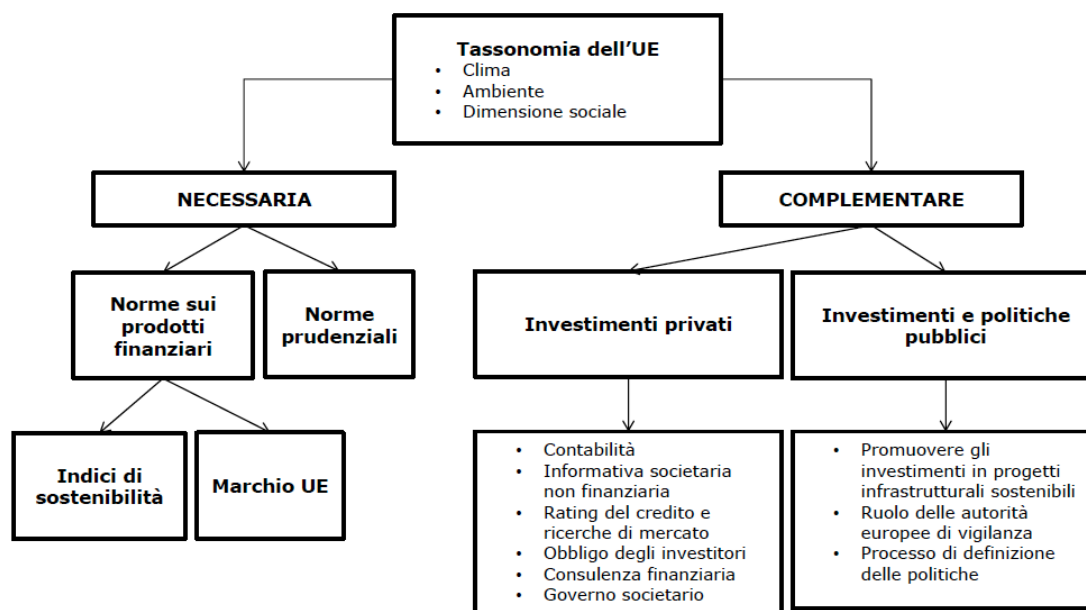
Tassonomia dell'UE
• Clima
• Ambiente
• Dimensione sociale

NECESSARIA

COMPLEMENTARE

Norme sui prodotti finanziari

Norme prudenziali

Investimenti privati

Investimenti e politiche pubblici

Indici di sostenibilità

Marchio UE

• Contabilità
• Informativa societaria non finanziaria
• Rating del credito e ricerche di mercato
• Obbligo degli investitori
• Consulenza finanziaria
• Governo societario

• Promuovere gli investimenti in progetti infrastrutturali sostenibili
• Ruolo delle autorità europee di vigilanza
• Processo di definizione delle politiche